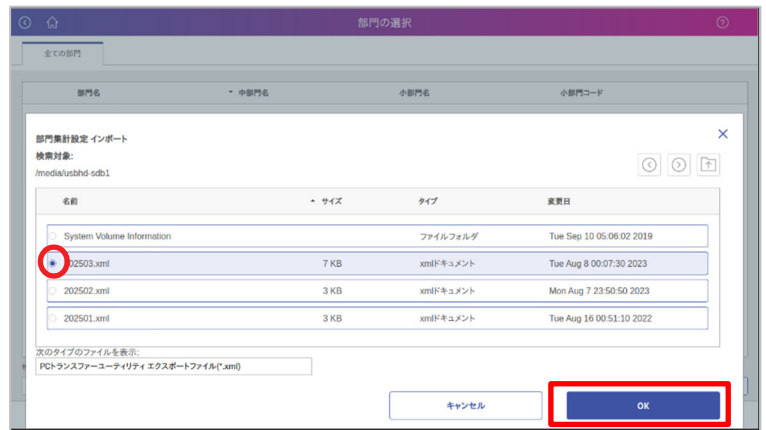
部門の選択

全ての部門

部門名 中部門名 小部門名 小部門コード

部門集計設定 インポート
検索対象:
/media/usbhd-sdb1

| 名前 | サイズ | タイプ | 変更日 |
|---|---|---|---|
| System Volume Information | | ファイルフォルダ | Tue Sep 10 05:06:02 2019 |
| 202503.xml | 7 KB | xmlドキュメント | Tue Aug 8 00:07:30 2023 |
| 202502.xml | 3 KB | xmlドキュメント | Mon Aug 7 23:50:50 2023 |
| 202501.xml | 3 KB | xmlドキュメント | Tue Aug 16 00:51:10 2022 |

次のタイプのファイルを表示:
PCトランスファーユーティリティ エクスポートファイル(*.xml)

キャンセル
OK